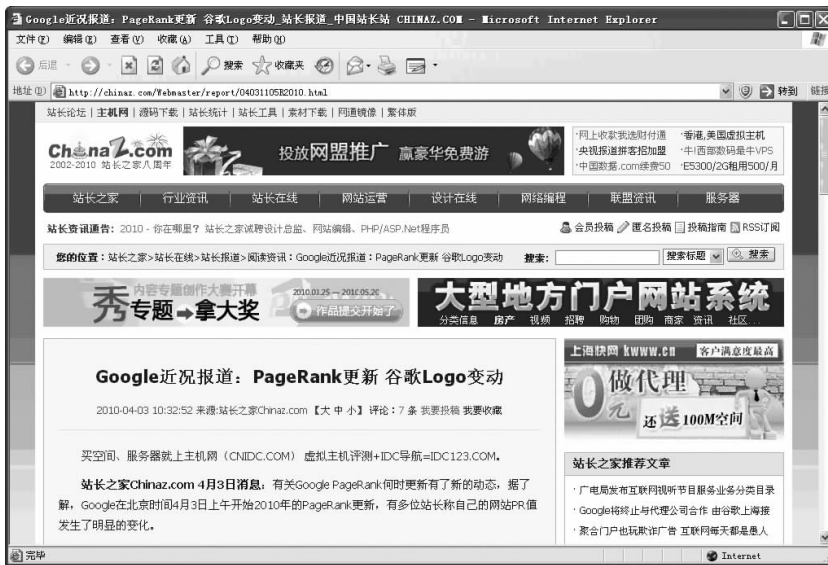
Google近况报道：PageRank更新 谷歌Logo变动_站长报道_中国站长站 CHINAZ.COM - Microsoft Internet Explorer

文件(F) 编辑(E) 查看(V) 收藏(A) 工具(T) 帮助(H)

后退 搜索 收藏夹

地址(D) http://chinaz.com/Webmaster/report/04031058E2010.html 转到 链接

站长论坛 | 主机网 | 源码下载 | 站长统计 | 站长工具 | 素材下载 | 网通镜像 | 繁体版

ChinaZ.com 2002-2010 站长之家八周年

投放网盟推广 赢豪华免费游

·网上收款我选时付通 ·央视报道拼客招加盟 ·中国数据.com续费50
·香港,美国虚拟主机 ·牛!西部数码星牛VPS ·E5300/2G租用500/月

站长之家 | 行业资讯 | 站长在线 | 网站运营 | 设计在线 | 网络编程 | 联盟资讯 | 服务器

站长资讯通告：2010 - 你在哪里？站长之家诚聘设计总监、网站编辑、PHP/ASP.Net程序员

会员投稿 匿名投稿 投稿指南 RSS订阅

您的位置：站长之家>站长在线>站长报道>阅读资讯：Google近况报道：PageRank更新 谷歌Logo变动

搜索： 搜索标题 搜索

内容专题创作大赛开幕 秀专题→拿大奖 2010.01.25 — 2010.05.20 作品提交开始了

大型地方门户网站系统 分类信息 房产 视频 招聘 购物 团购 商家 资讯 社区

Google近况报道：PageRank更新 谷歌Logo变动

2010-04-03 10:32:52 来源:站长之家Chinaz.com 【大 中 小】 评论：7 条 我要投稿 我要收藏

买空间、服务器就上主机网（CNIDC.COM） 虚拟主机评测+IDC导航=IDC123.COM。

站长之家Chinaz.com 4月3日消息：有关Google PageRank何时更新有了新的动态，据了解，Google在北京时间4月3日上午开始2010年的PageRank更新，有多位站长称自己的网站PR值发生了明显的变化。

上海快网 kwww.cn 客户满意度最高

0元 做代理 还送100M空间

站长之家推荐文章

· 广电局发布互联网视听节目服务业务分类目录
· Google将终止与代理公司合作 由谷歌上海接
· 聚合门户也玩欺诈广告 互联网每天都是愚人

完毕 Internet